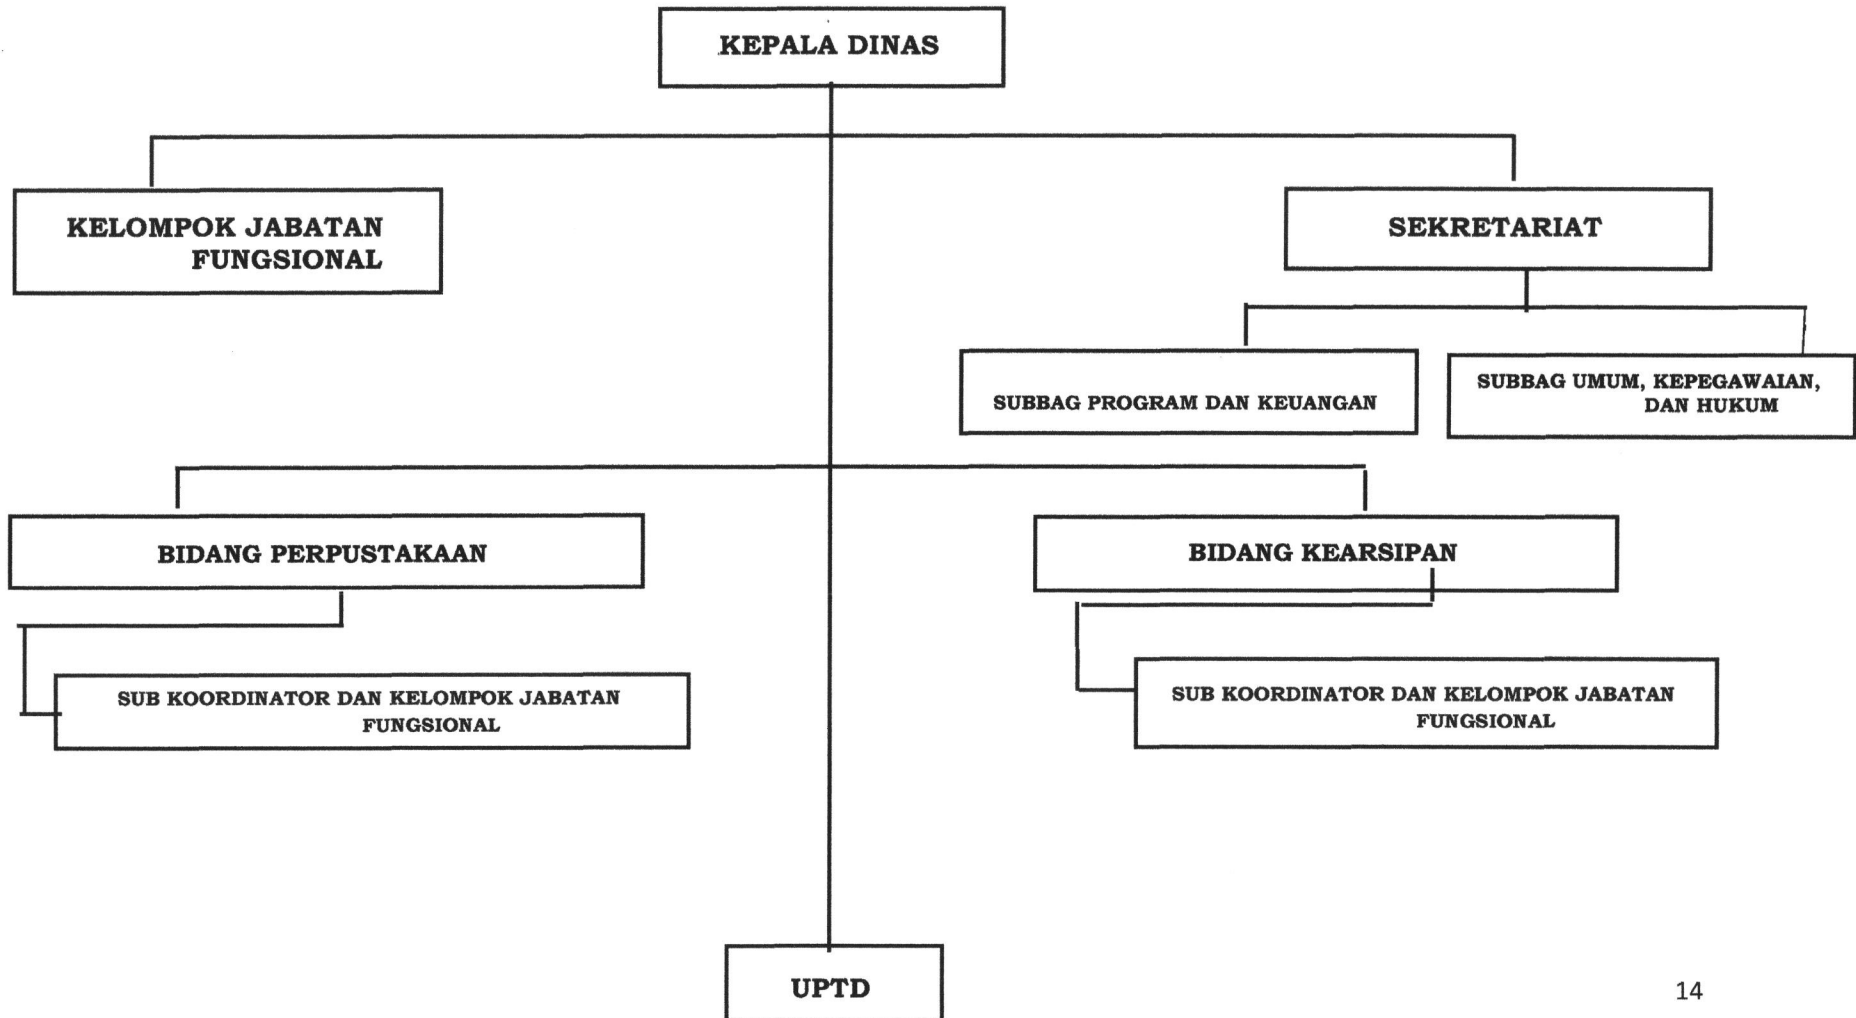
KEPALA DINAS

KELOMPOK JABATAN FUNGSIONAL

SEKRETARIAT

SUBBAG PROGRAM DAN KEUANGAN

SUBBAG UMUM, KEPEGAWAIAN, DAN HUKUM

BIDANG PERPUSTAKAAN

BIDANG KEARSIPAN

SUB KOORDINATOR DAN KELOMPOK JABATAN FUNGSIONAL

SUB KOORDINATOR DAN KELOMPOK JABATAN FUNGSIONAL

UPTD

14